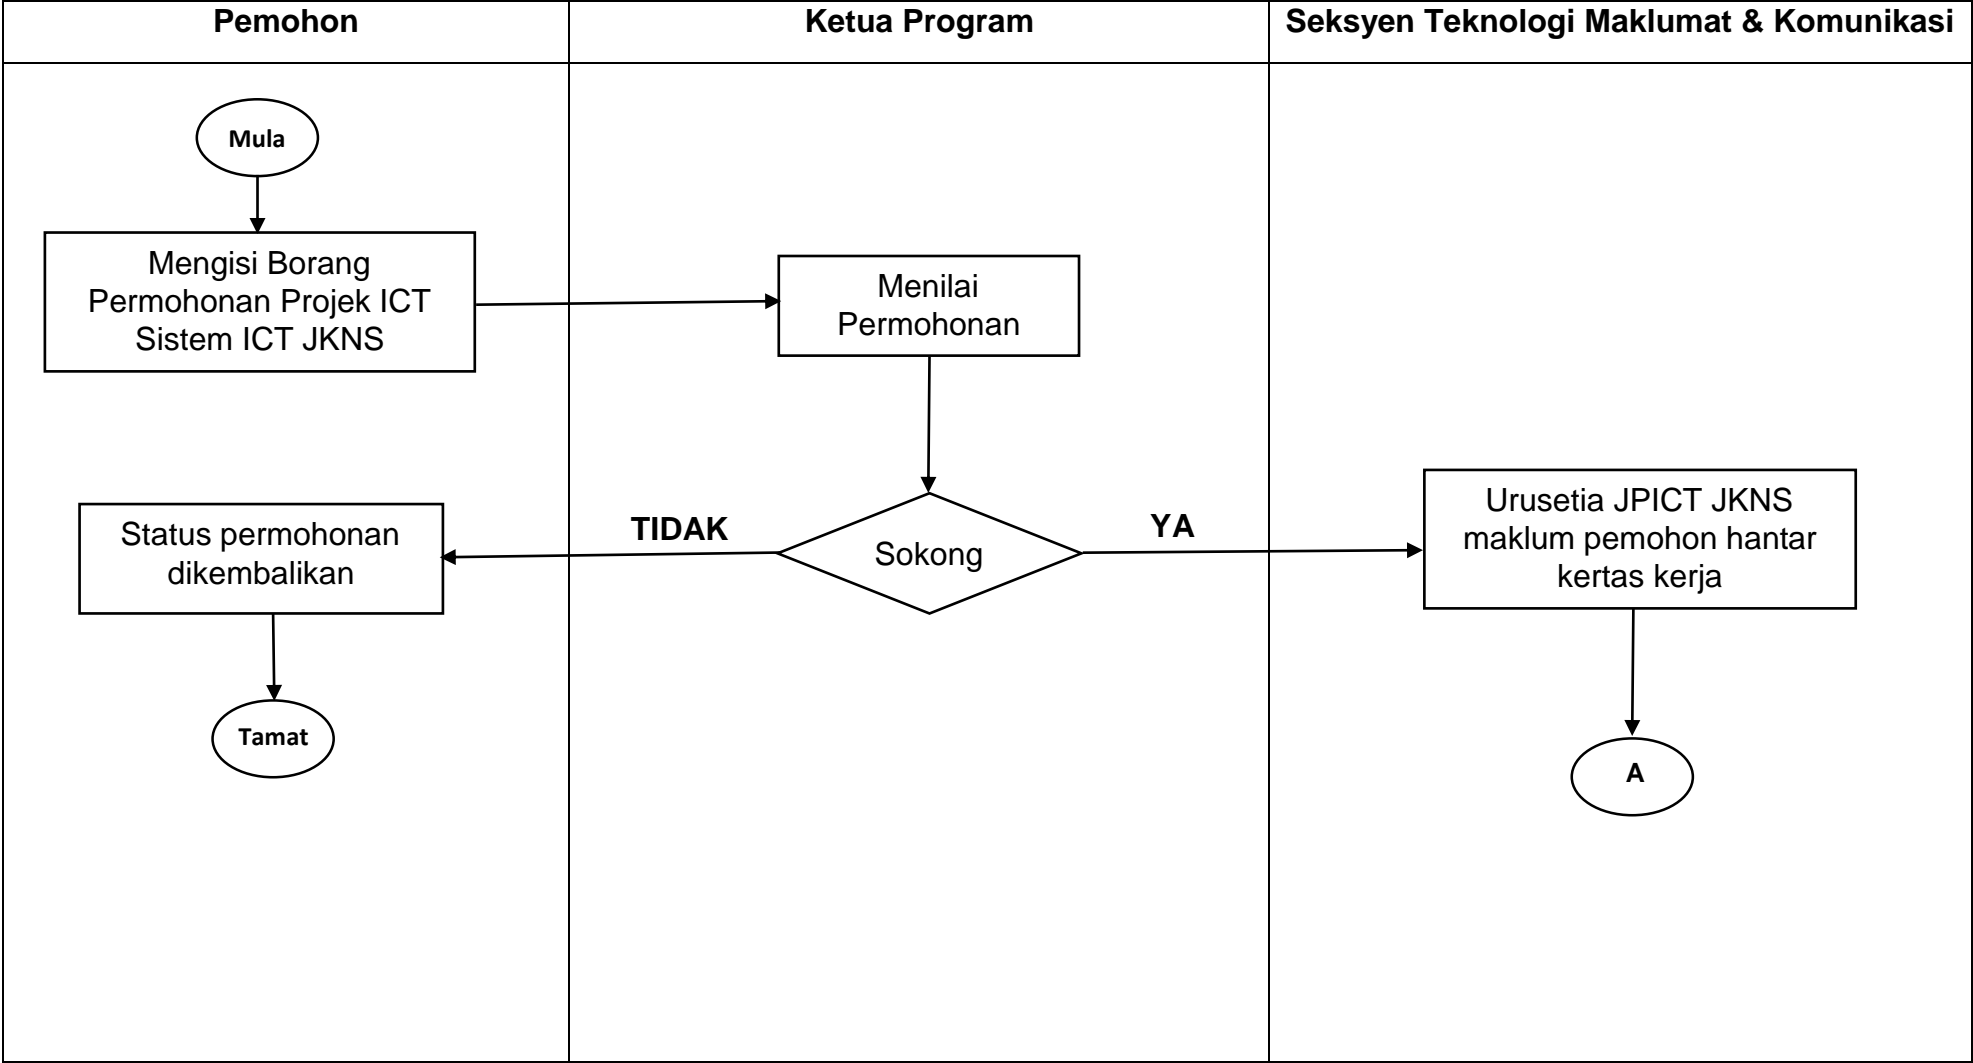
Pemohon

Ketua Program

Seksyen Teknologi Maklumat & Komunikasi

Mula

Mengisi Borang Permohonan Projek ICT Sistem ICT JKNS

Menilai Permohonan

Sokong

TIDAK

YA

Status permohonan dikembalikan

Tamat

Urusetia JPICT JKNS maklum pemohon hantar kertas kerja

A